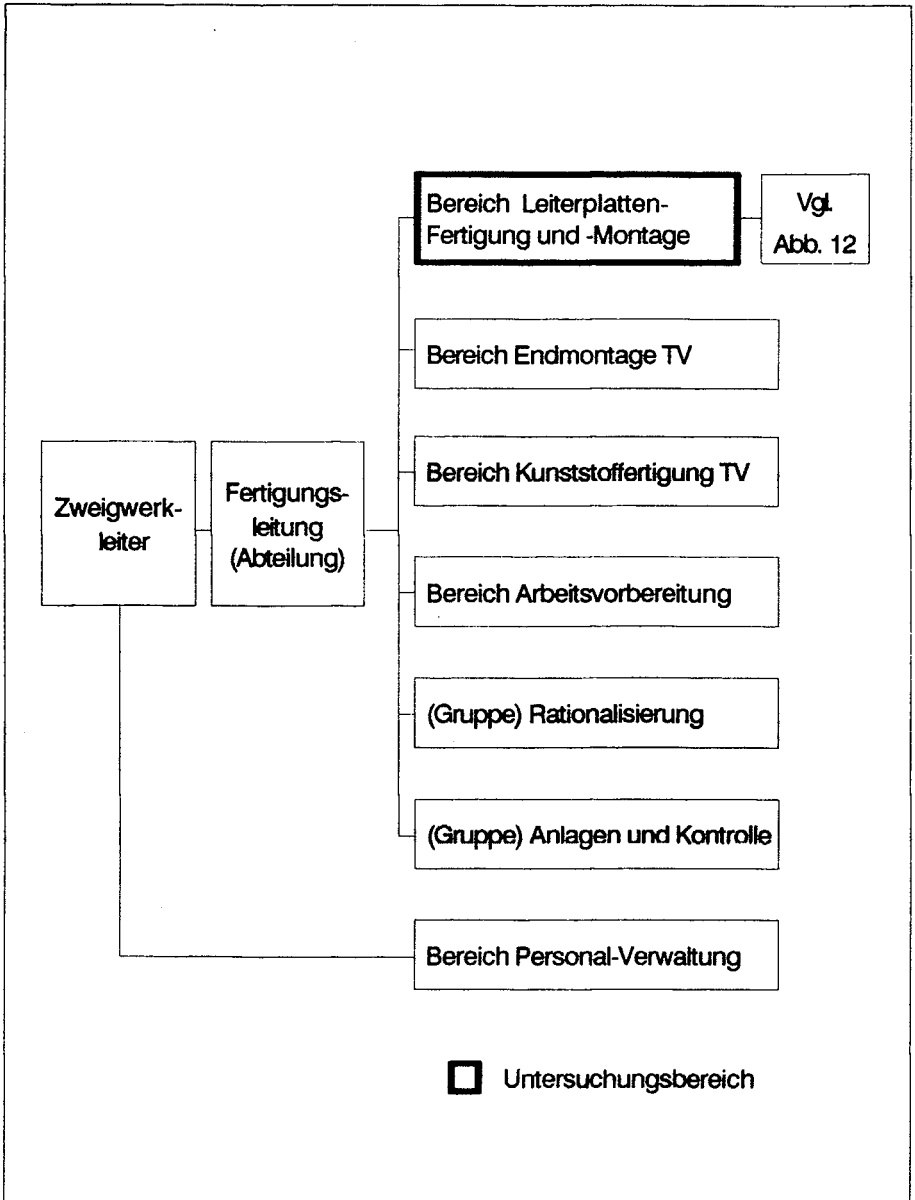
Bereich Leiterplatten-Fertigung und -Montage

Vgl. Abb. 12

Bereich Endmontage TV

Zweigwerkleiter

Fertigungsleitung (Abteilung)

Bereich Kunststoffertigung TV

Bereich Arbeitsvorbereitung

(Gruppe) Rationalisierung

(Gruppe) Anlagen und Kontrolle

Bereich Personal-Verwaltung

Untersuchungsbereich